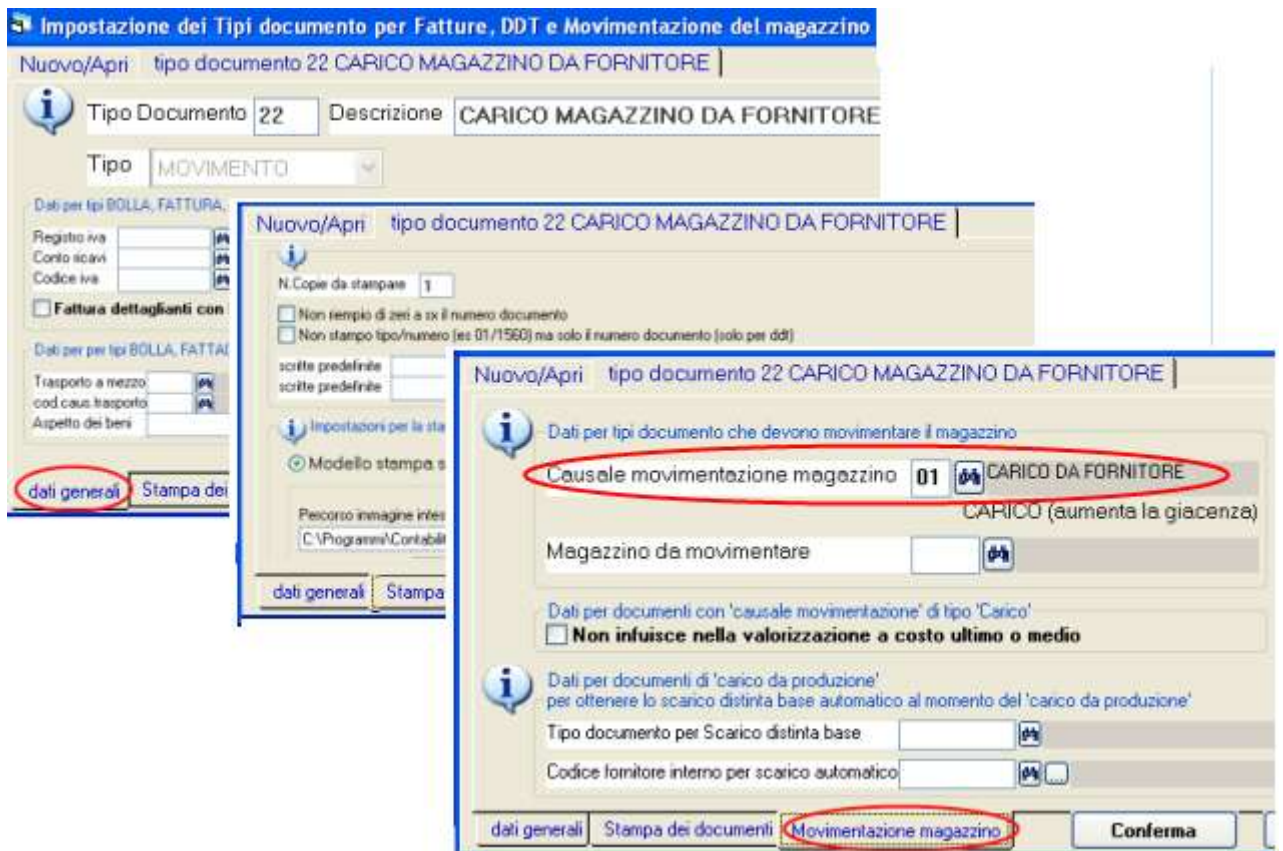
Impostazione dei Tipi documento per Fatture, DDT e Movimentazione del magazzino
Nuovo/Apri tipo documento 22 CARICO MAGAZZINO DA FORNITORE
Tipo Documento 22 Descrizione CARICO MAGAZZINO DA FORNITORE
Tipo MOVIMENTO
Dati per tipi BOLLA, FATTURA,
Registro iva
Conto ricavi
Codice iva
Fattura dettaglianti con
Dati per per tipi BOLLA, FATTAI
Trasporto a mezzo
cod caus trasporto
Aspetto dei beni
dati generali Stampa dei

Nuovo/Apri tipo documento 22 CARICO MAGAZZINO DA FORNITORE
N.Copie da stampare 1
Non riempio di zeri a sx il numero documento
Non stampo tipo/numero (es 01/1560) ma solo il numero documento (solo per ddt)
scritte predefinite
scritte predefinite
Impostazioni per la sta
Modello stampa s
Percorso immagine inte
C:\Programmi\Contabili
dati generali Stampa

Nuovo/Apri tipo documento 22 CARICO MAGAZZINO DA FORNITORE
Dati per tipi documento che devono movimentare il magazzino
Causale movimentazione magazzino 01 CARICO DA FORNITORE
CARICO (aumenta la giacenza)
Magazzino da movimentare
Dati per documenti con 'causale movimentazione' di tipo 'Carico'
Non infuisce nella valorizzazione a costo ultimo o medio
Dati per documenti di 'carico da produzione'
per ottenere lo scarico distinta base automatico al momento del 'carico da produzione'
Tipo documento per Scarico distinta base
Codice fornitore interno per scarico automatico
dati generali Stampa dei documenti Movimentazione magazzino Conferma